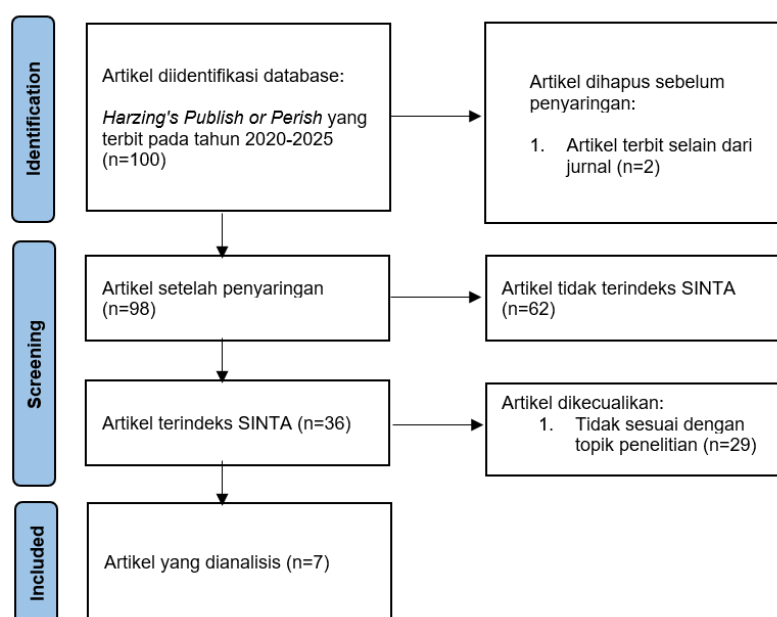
Identification

Artikel diidentifikasi database:

Harzing's Publish or Perish yang terbit pada tahun 2020-2025 (n=100)

Artikel dihapus sebelum penyaringan:

1. Artikel terbit selain dari jurnal (n=2)

Screening

Artikel setelah penyaringan (n=98)

Artikel tidak terindeks SINTA (n=62)

Artikel terindeks SINTA (n=36)

Artikel dikecualikan:
1. Tidak sesuai dengan topik penelitian (n=29)

Included

Artikel yang dianalisis (n=7)